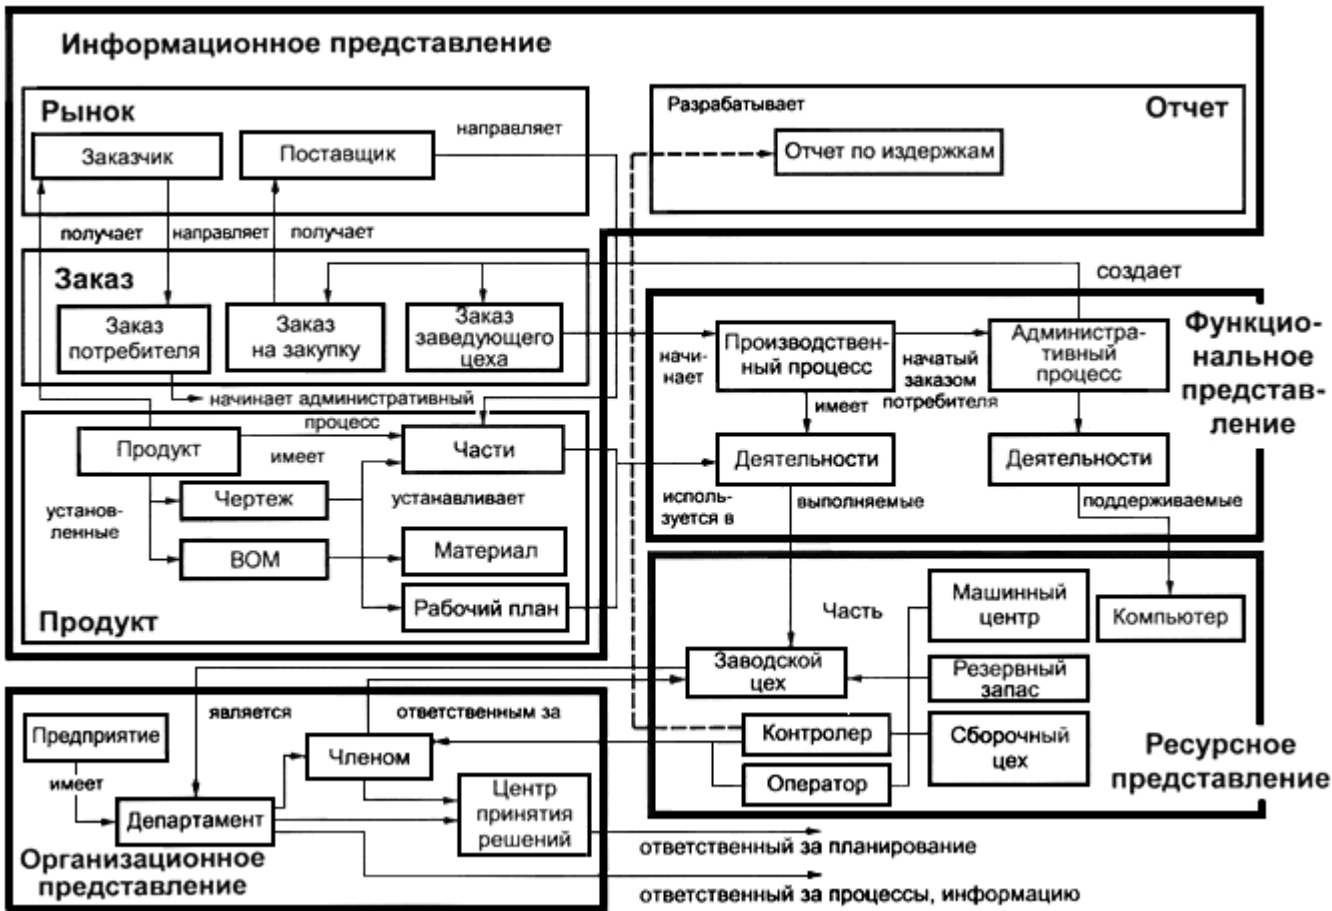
Информационное представление

Рынок

Заказчик

Поставщик

направляет

Разрабатывает

Отчет

Отчет по издержкам

получает

направляет

получает

Заказ

создает

Заказ потребителя

Заказ на закупку

Заказ заведующего цеха

начинает

Производственный процесс

начатый заказом потребителя

Административный процесс

Функциональное представление

начинает административный процесс

имеет

Продукт

имеет

Части

Деятельности

Деятельности

установленные

Чертеж

устанавливает

используется в

выполняемые

поддерживаемые

BOM

Материал

Рабочий план

Продукт

Часть

Машинный центр

Компьютер

Заводской цех

Резервный запас

является

ответственным за

Предприятие

Членом

Контролер

Сборочный цех

Ресурсное представление

имеет

Оператор

Центр принятия решений

Департамент

Организационное представление

ответственный за планирование

ответственный за процессы, информацию